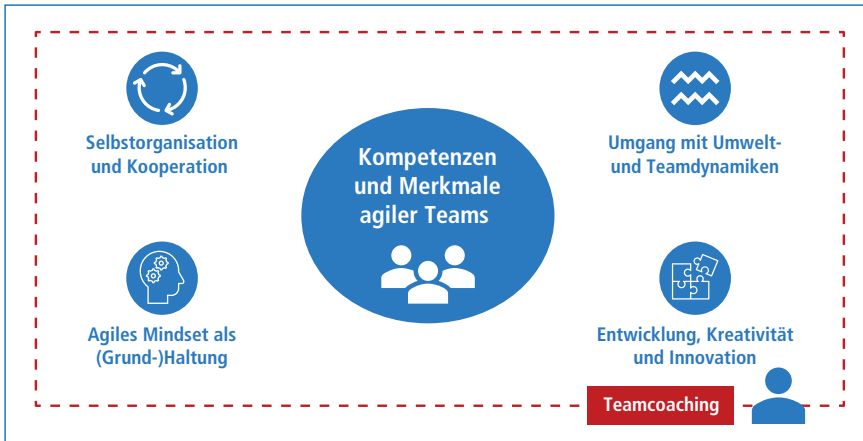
Selbstorganisation und Kooperation

Kompetenzen und Merkmale agiler Teams

Umgang mit Umwelt- und Teamdynamiken

Agiles Mindset als (Grund-)Haltung

Entwicklung, Kreativität und Innovation

Teamcoaching